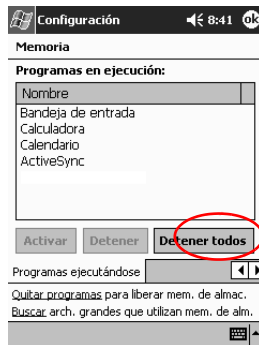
Configuración 8:41 ok

Memoria

Programas en ejecución:

| Nombre |
|---|
| Bandeja de entrada |
| Calculadora |
| Calendario |
| ActiveSync |

Activar Detener Detener todos

Programas ejecutándose

Quitar programas para liberar mem. de almac.
Buscar arch. grandes que utilizan mem. de alm.